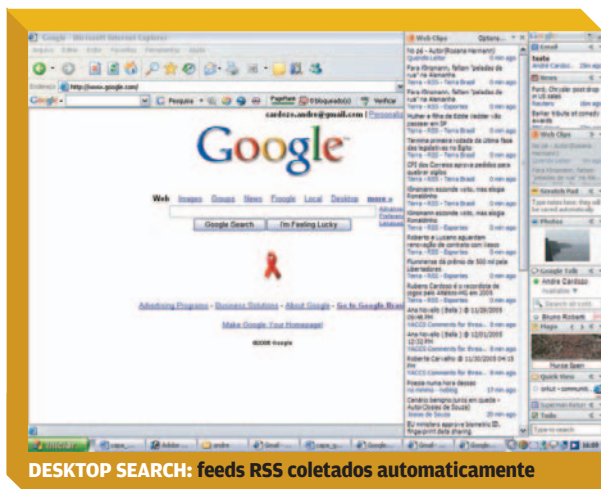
Google - Microsoft Internet Explorer

Arquivo Editar Exibir Favoritos Ferramentas Ajuda

Endereço http://www.google.com/

Google Pesquisar PageRank 0 bloqueado(s) Verificar

cardoso.andre@gmail.com | Personalizar

Google

Web Imagens Groups News Froogle Local Desktop mais »

Google Search I'm Feeling Lucky

Advertising Programs - Business Solutions - About Google - Go to Google Brasil

Make Google Your Homepage!

©2005 Google

Web Clips Opções

No pé - Autor(Rosana Hermann)

Quando Letter

Para Ronaldo, faltam "pelados da rua" na Alemanha

Para Ronaldo, faltam "pelados da rua" na Alemanha

Mulher e filha de Ibsen Valls são assassinadas em SP

Termina primeira rodada da última fase dos legislativos no Egito

CPI dos Correios aprova pedidos para quebrar sigilos

Ronaldo esconde volta, mas elogia Ronaldinho

Ronaldo esconde volta, mas elogia Ronaldinho

Roberto e Luciano aguardam renovação de contrato com Vasco

Flamengo vai às últimas de 500 mil pela Libertadores

Rubens Cardoso é o recordista de jogos pelo Atlético-MG em 2005

Ana fez-se (Bela) @ 11/29/2005

Ana fez-se (Bela) @ 12/01/2005

Roberta Carvalho @ 11/30/2005

Preste numa hora destas

Centro tempo juntos em queda - Autor(Jonas de Souza)

EU ministers approve biometric ID

Gmail

Notes

Web Clips

Scratch Pad

Photos

Google Talk

Andre Cardoso

Maps

Quick View

Todo

DESKTOP SEARCH: feeds RSS coletados automaticamente